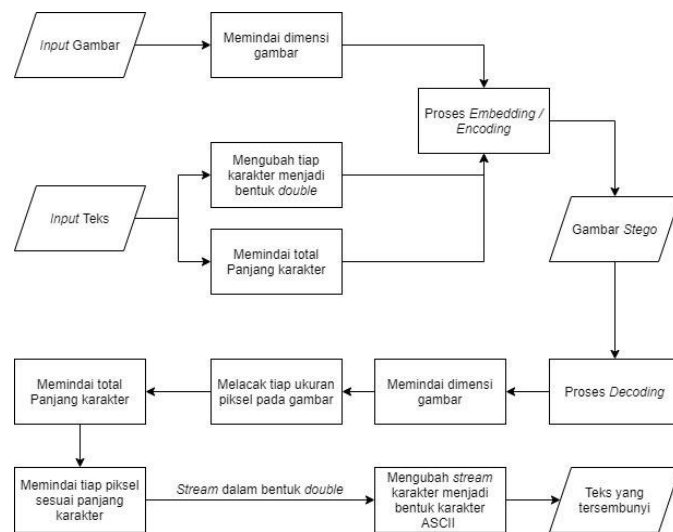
Input Gambar

Memindai dimensi gambar

Proses Embedding / Encoding

Input Teks

Mengubah tiap karakter menjadi bentuk double

Memindai total Panjang karakter

Gambar Stego

Proses Decoding

Memindai dimensi gambar

Melacak tiap ukuran piksel pada gambar

Memindai total Panjang karakter

Memindai tiap piksel sesuai panjang karakter

Stream dalam bentuk double

Mengubah stream karakter menjadi bentuk karakter ASCII

Teks yang tersembunyi